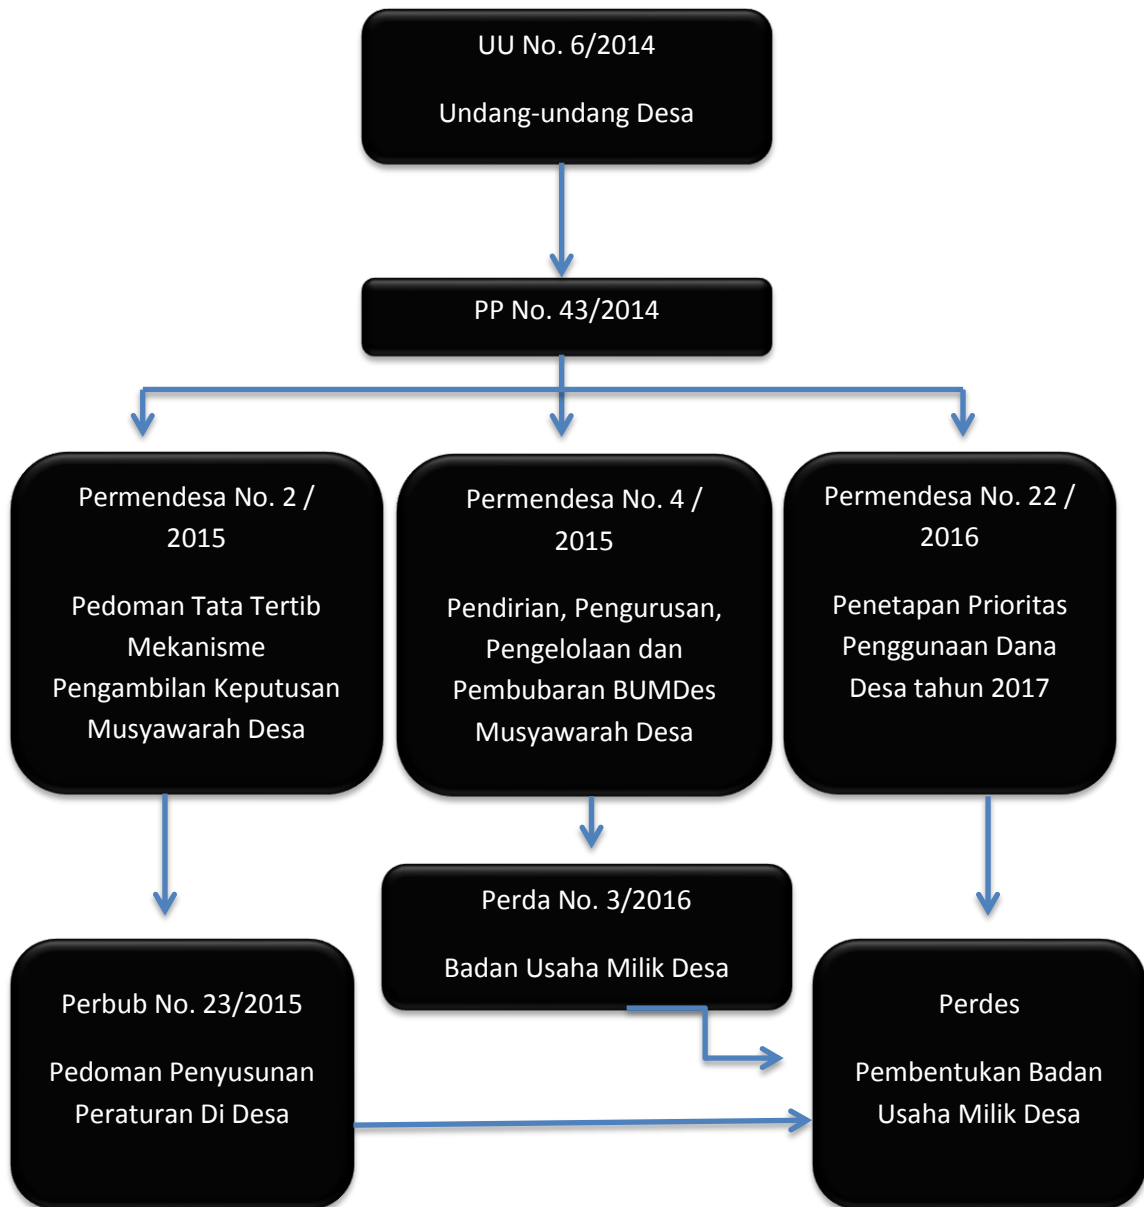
UU No. 6/2014

Undang-undang Desa

PP No. 43/2014

Permendesa No. 2 / 2015

Pedoman Tata Tertib Mekanisme Pengambilan Keputusan Musyawarah Desa

Permendesa No. 4 / 2015

Pendirian, Pengurusan, Pengelolaan dan Pembubaran BUMDes Musyawarah Desa

Permendesa No. 22 / 2016

Penetapan Prioritas Penggunaan Dana Desa tahun 2017

Perda No. 3/2016

Badan Usaha Milik Desa

Perbub No. 23/2015

Pedoman Penyusunan Peraturan Di Desa

Perdes

Pembentukan Badan Usaha Milik Desa